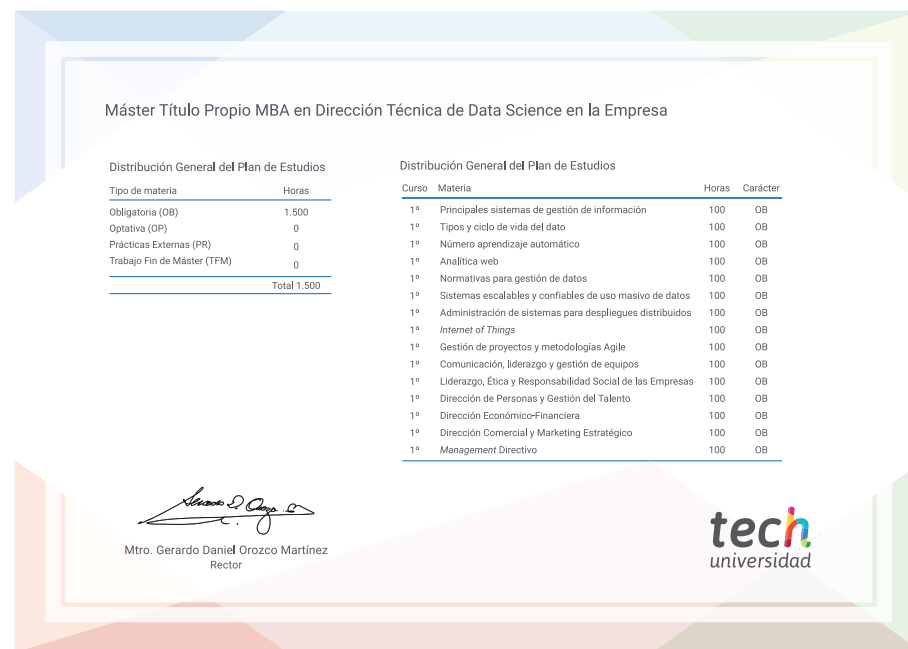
Máster Título Propio MBA en Dirección Técnica de Data Science en la Empresa

Distribución General del Plan de Estudios

| Tipo de materia | Horas |
|---|---|
| Obligatoria (OB) | 1.500 |
| Optativa (OP) | 0 |
| Prácticas Externas (PR) | 0 |
| Trabajo Fin de Máster (TFM) | 0 |
| | Total 1.500 |

Distribución General del Plan de Estudios

| Curso | Materia | Horas | Carácter |
|---|---|---|---|
| 1º | Principales sistemas de gestión de información | 100 | OB |
| 1º | Tipos y ciclo de vida del dato | 100 | OB |
| 1º | Número aprendizaje automático | 100 | OB |
| 1º | Analítica web | 100 | OB |
| 1º | Normativas para gestión de datos | 100 | OB |
| 1º | Sistemas escalables y confiables de uso masivo de datos | 100 | OB |
| 1º | Administración de sistemas para despliegues distribuidos | 100 | OB |
| 1º | Internet of Things | 100 | OB |
| 1º | Gestión de proyectos y metodologías Agile | 100 | OB |
| 1º | Comunicación, liderazgo y gestión de equipos | 100 | OB |
| 1º | Liderazgo, Ética y Responsabilidad Social de las Empresas | 100 | OB |
| 1º | Dirección de Personas y Gestión del Talento | 100 | OB |
| 1º | Dirección Económico-Financiera | 100 | OB |
| 1º | Dirección Comercial y Marketing Estratégico | 100 | OB |
| 1º | Management Directivo | 100 | OB |

Mtro. Gerardo Daniel Orozco Martínez
Rector

tech
universidad